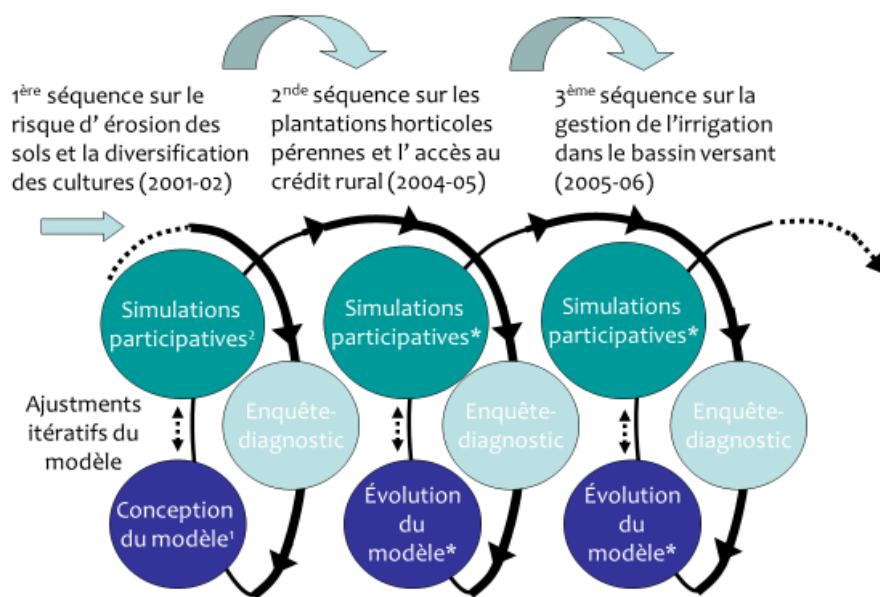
1$^{ère}$ séquence sur le risque d' érosion des sols et la diversification des cultures (2001-02)

2$^{nde}$ séquence sur les plantations horticoles pérennes et l' accès au crédit rural (2004-05)

3$^{ème}$ séquence sur la gestion de l'irrigation dans le bassin versant (2005-06)

Simulations participatives$^{2}$

Ajustments itératifs du modèle

Enquête-diagnostic

Conception du modèle$^{1}$

Simulations participatives*

Enquête-diagnostic

Évolution du modèle*

Simulations participatives*

Enquête-diagnostic

Évolution du modèle*